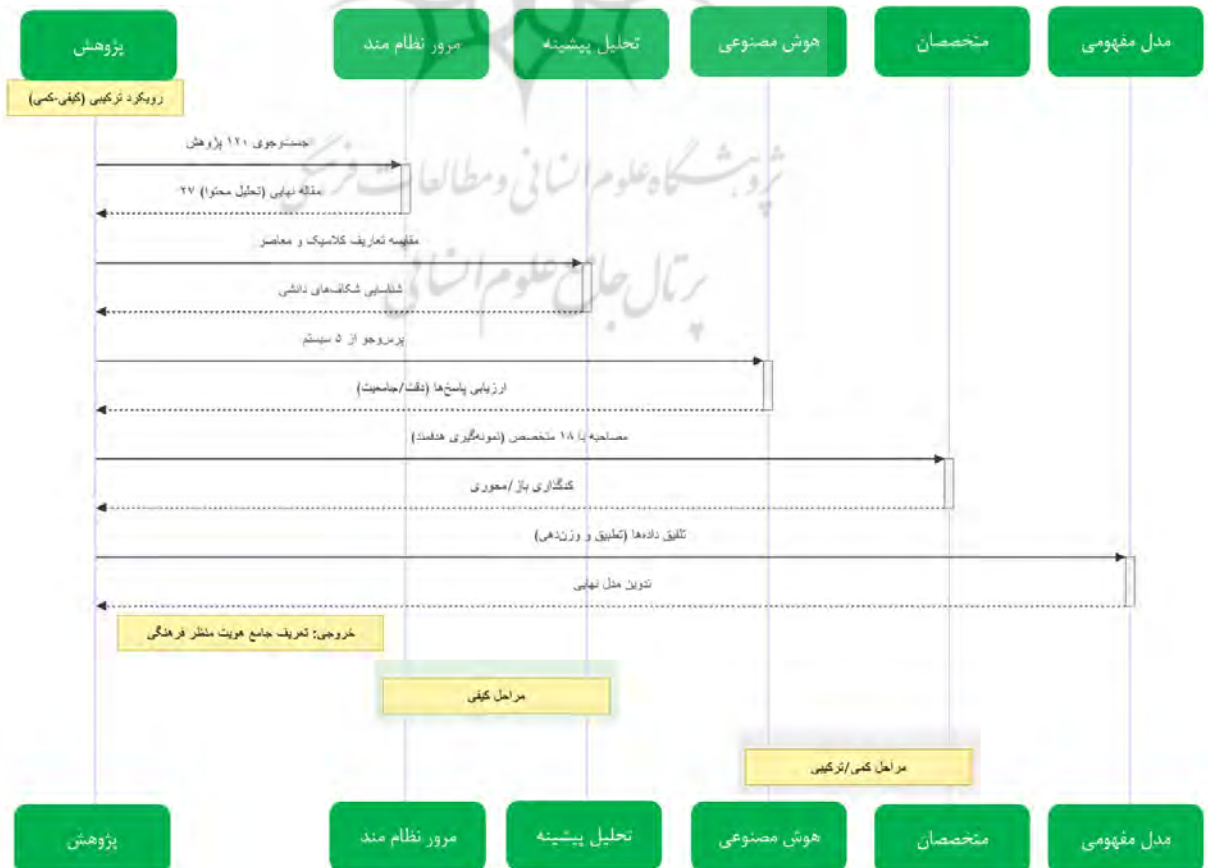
پژوهش

مرور نظام مند

تحلیل پیشینه

هوش مصنوعی

متخصصان

مدل مفهومی

رویکرد ترکیبی (کیفی-کمی)

جستجوی ۱۲۰ پژوهش

مقاله نهایی (تحلیل محتوا) ۲۷

مقایسه تعاریف کلاسیک و معاصر

شناسایی شکاف‌های دانشی

پرسوجو از ۵ سیستم

ارزیابی پاسخ‌ها (دقت/جامعیت)

مصاحبه با ۱۸ متخصص (نمونه‌گیری هدفمند)

کدگذاری باز/محوری

تلفیق داده‌ها (تطبیق و وزن‌دهی)

تدوین مدل نهایی

خروجی: تعریف جامع هویت منظر فرهنگی

مراحل کیفی

مراحل کمی/ترکیبی

پژوهشگاه علوم انسانی و مطالعات فرهنگی
پرتال جامع علوم انسانی

پژوهش

مرور نظام مند

تحلیل پیشینه

هوش مصنوعی

متخصصان

مدل مفهومی